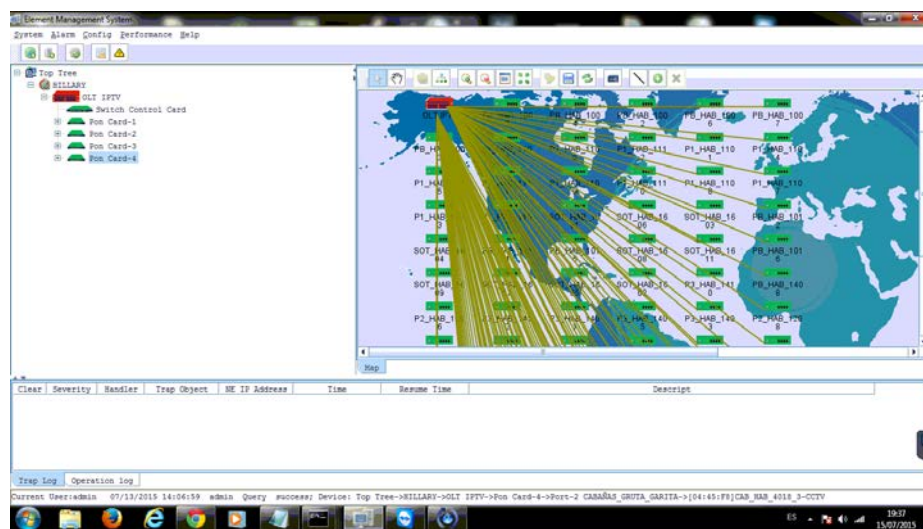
Element Management System

System Alarm Config Performance Help

Top Tree
HILLARY
OLT IPTV
Switch Control Card
Pon Card-1
Pon Card-2
Pon Card-3
Pon Card-4

OLT
PB_HAB_100
SOT_HAB_100
PB_HAB_100
PB_HAB_100
7
PB_HAB_100
P1_HAB_110
P1_HAB_111
P1_HAB_110
1
P1_HAB_110
P1_HAB
P1_HAB_111
P1_HAB_110
P1_HAB_110
P1_HAB
SOT_HAB_16
SOT_HAB_16
03
PB_HAB_101
SOT_HAB
SOT_HAB_16
SOT_HAB_16
11
PB_HAB_101
SOT_HAB
SOT_HAB_16
P3_HAB_141
PB_HAB_140
P2_HAB_1
P1_HAB_140
P3_HAB_149
PB_HAB_120
8

Map

| Clear | Severity | Handler | Trap Object | NE IP Address | Time | Resume Time | Descript |
|---|---|---|---|---|---|---|---|

Trap Log | Operation log

Current User:admin 07/13/2015 14:06:59 admin Query success; Device: Top Tree->HILLARY->OLT IPTV->Pon Card-4->Port-2 CABAÑAS_GRUTA_GARITA->[04:45:F8]CAB_HAB_4018_3-CCTV

ES 19:37 15/07/2015